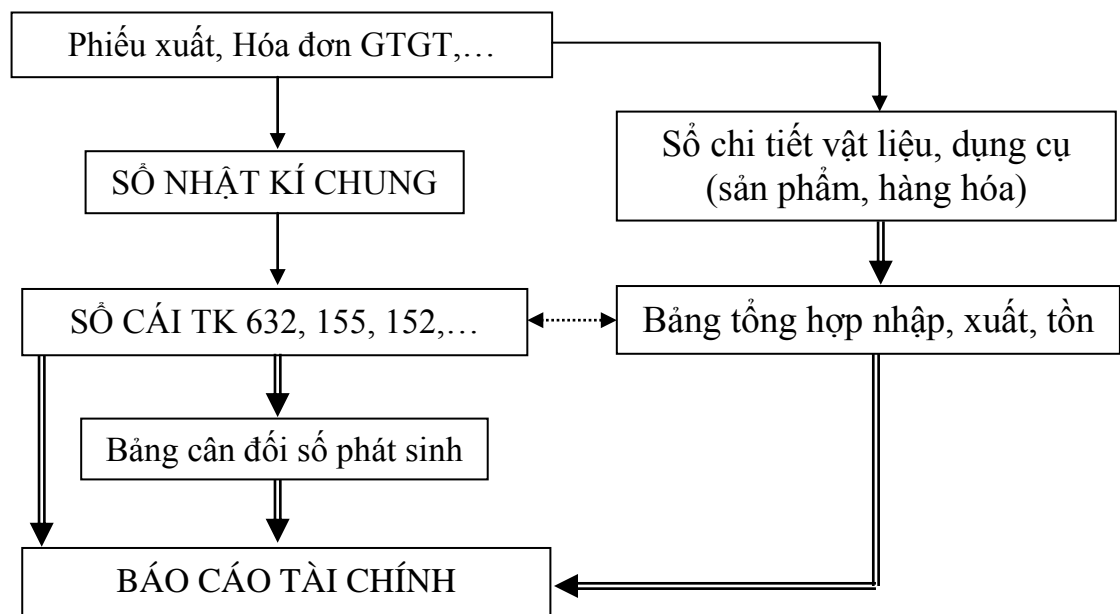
Phiếu xuất, Hóa đơn GTGT,…

Sổ chi tiết vật liệu, dụng cụ (sản phẩm, hàng hóa)

SỔ NHẬT KÍ CHUNG

SỔ CÁI TK 632, 155, 152,…

Bảng tổng hợp nhập, xuất, tồn

Bảng cân đối số phát sinh

BÁO CÁO TÀI CHÍNH